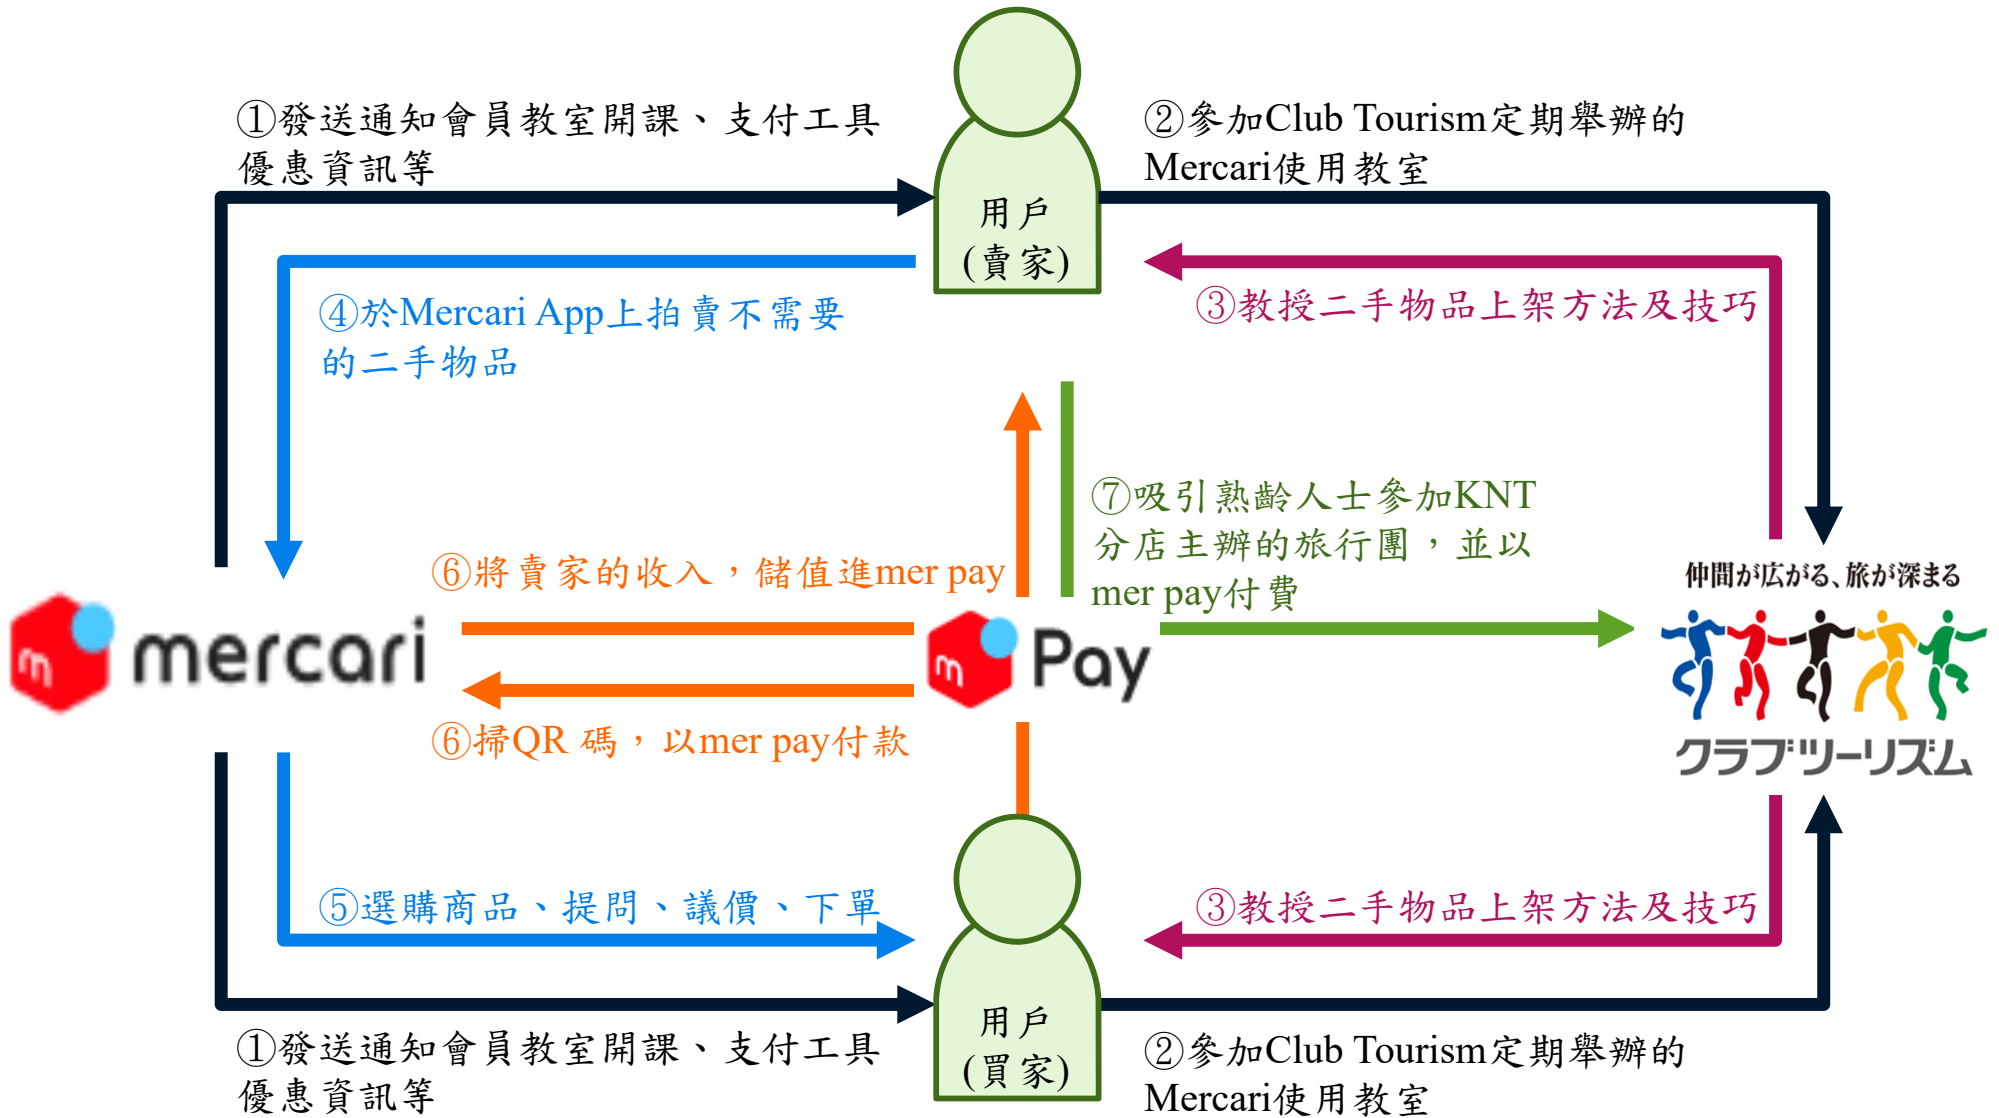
①發送通知會員教室開課、支付工具優惠資訊等

用戶
(賣家)

②參加Club Tourism定期舉辦的Mercari使用教室

④於Mercari App上拍賣不需要的二手物品

③教授二手物品上架方法及技巧

⑦吸引熟齡人士參加KNT分店主辦的旅行團，並以mer pay付費

⑥將賣家的收入，儲值進mer pay

仲間が広がる、旅が深まる

mercari

Pay

クラブツーリズム

⑥掃QR 碼，以mer pay付款

⑤選購商品、提問、議價、下單

③教授二手物品上架方法及技巧

用戶
(買家)

①發送通知會員教室開課、支付工具優惠資訊等

②參加Club Tourism定期舉辦的Mercari使用教室